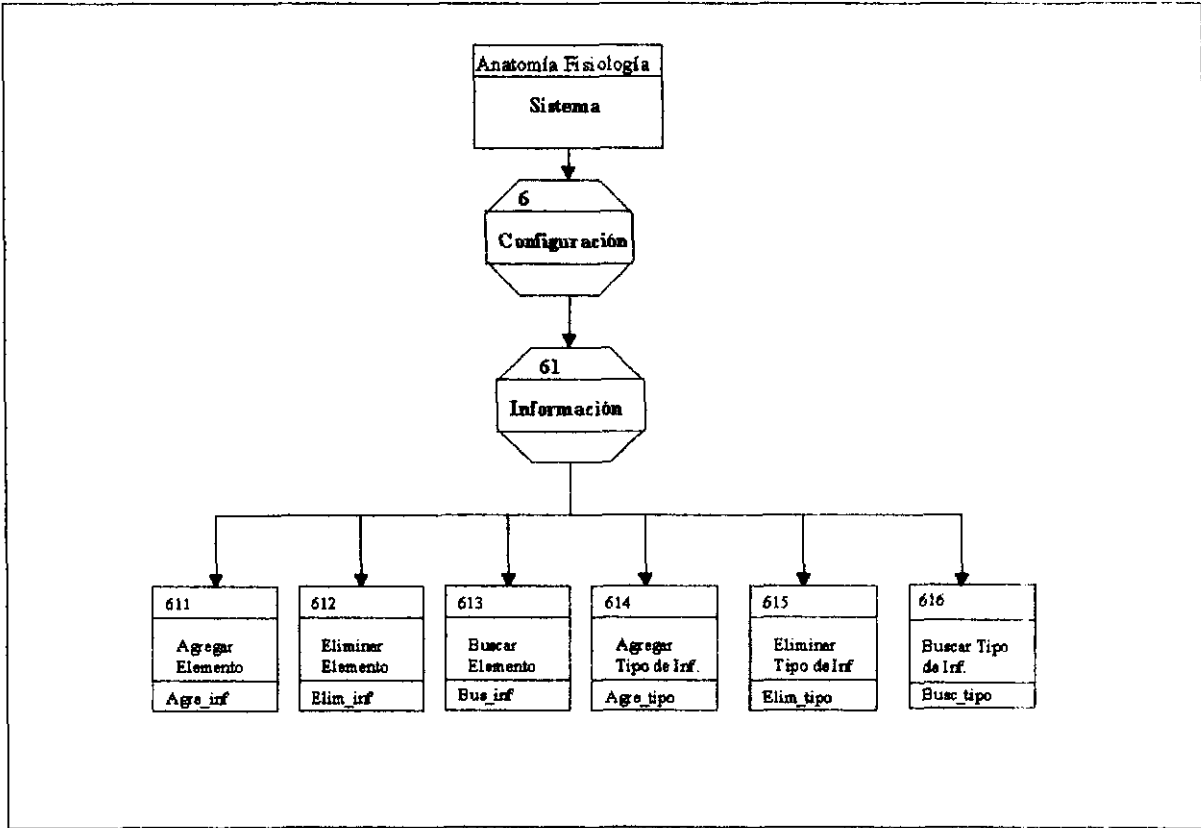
Anatomía Fisiología

Sistema

6

Configuración

61

Información

611

Agregar Elemento

Agre_inf

612

Eliminar Elemento

Elim_inf

613

Buscar Elemento

Bus_inf

614

Agregar Tipo de Inf.

Agre_tipo

615

Eliminar Tipo de Inf

Elim_tipo

616

Buscar Tipo de Inf.

Busc_tipo